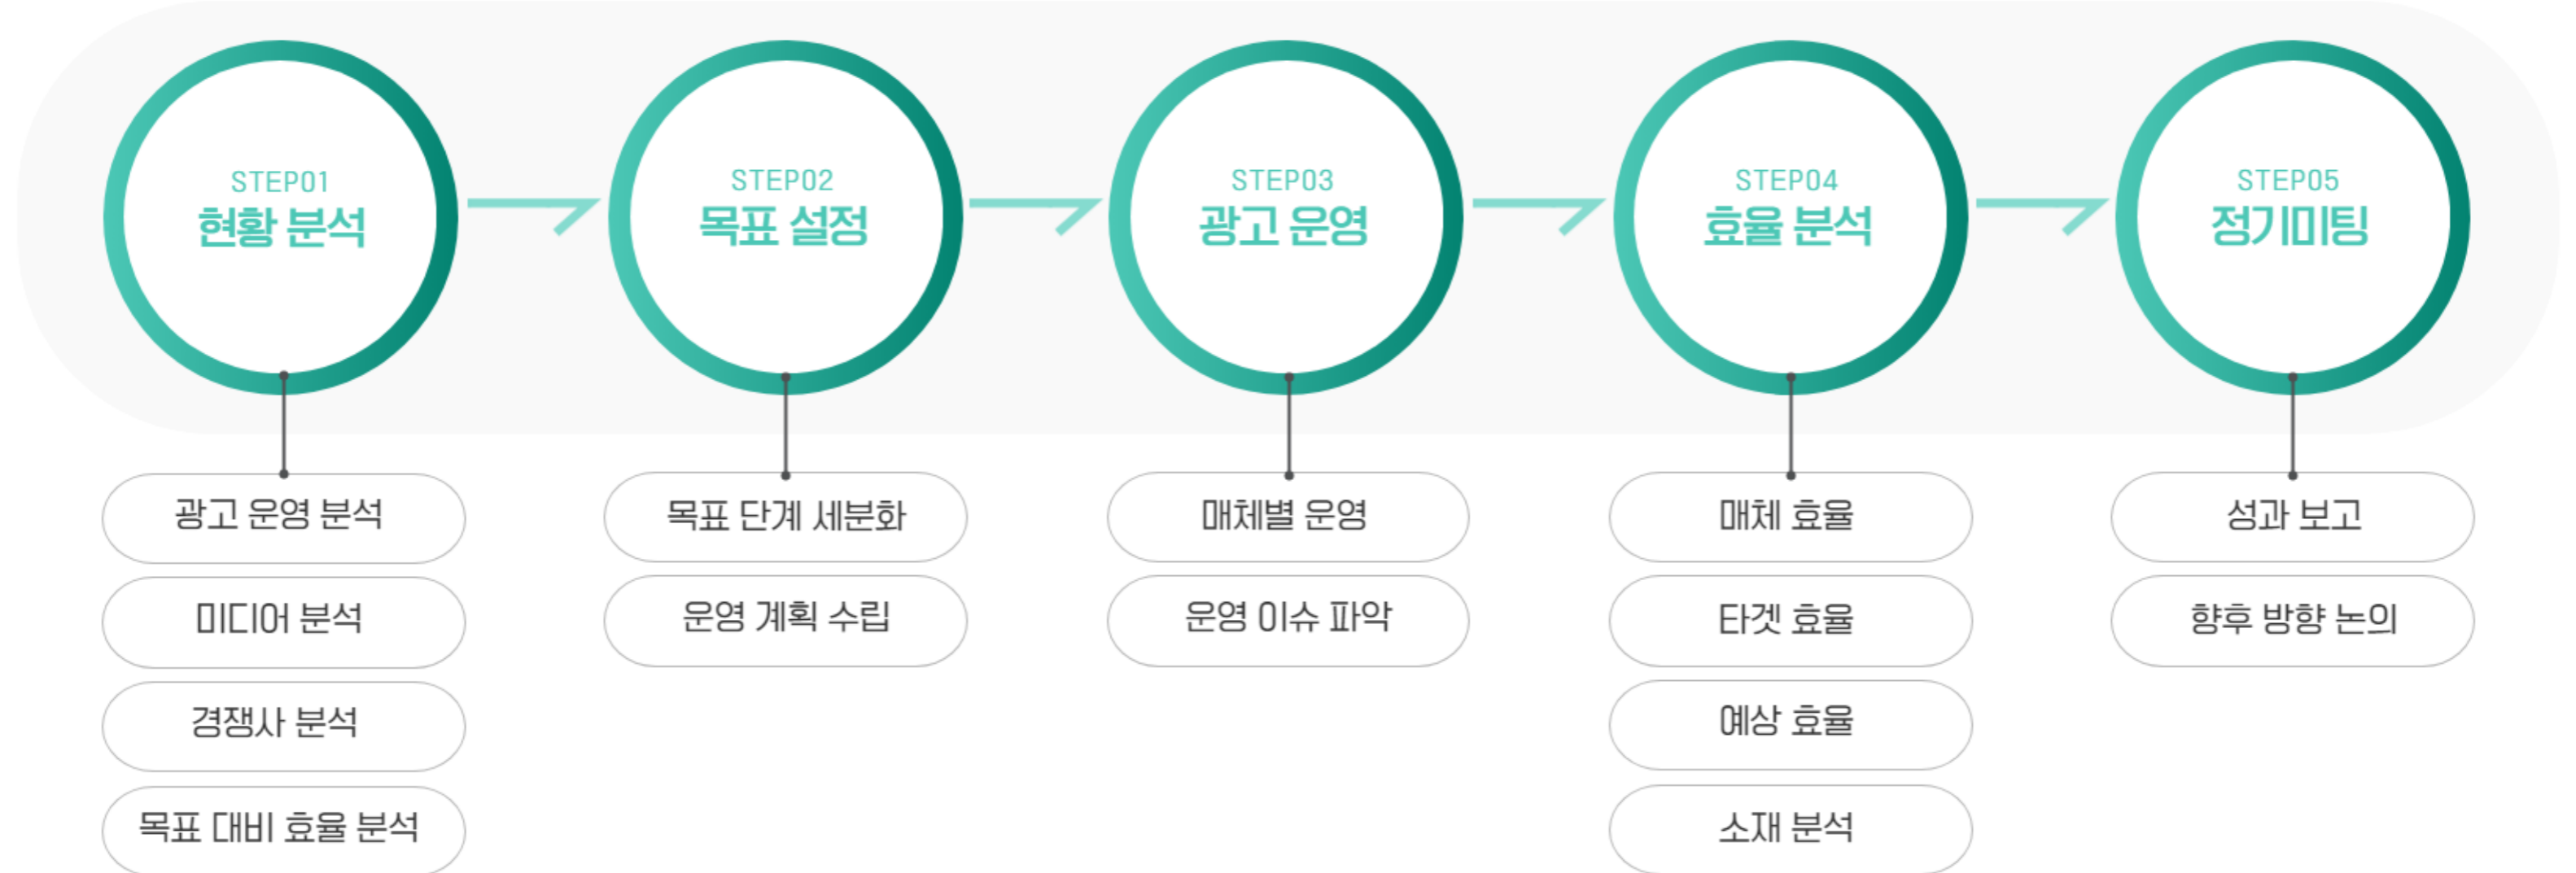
STEP01
현황 분석

STEP02
목표 설정

STEP03
광고 운영

STEP04
효율 분석

STEP05
정기미팅

광고 운영 분석

미디어 분석

경쟁사 분석

목표 대비 효율 분석

목표 단계 세분화

운영 계획 수립

매체별 운영

운영 이슈 파악

매체 효율

타겟 효율

예상 효율

소재 분석

성과 보고

향후 방향 논의